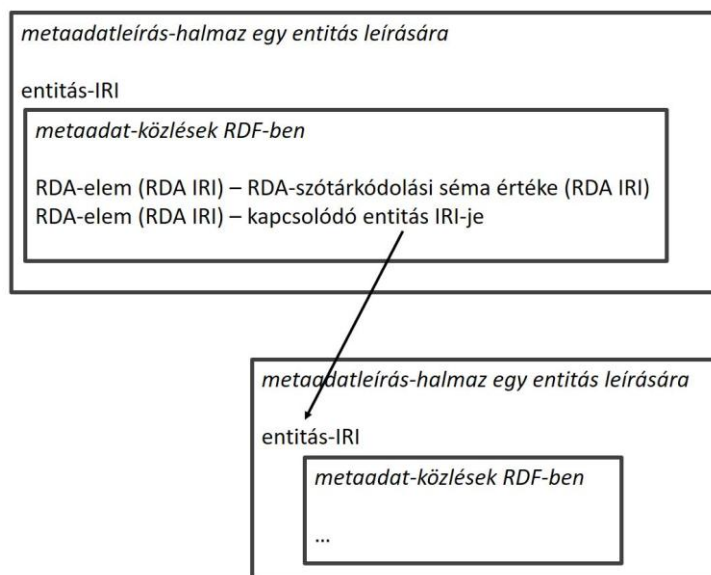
*metaadatleírás-halmaz egy entitás leírására*

entitás-IRI

*metaadat-közlések RDF-ben*

RDA-elem (RDA IRI) – RDA-szótárkódolási séma értéke (RDA IRI)
RDA-elem (RDA IRI) – kapcsolódó entitás IRI-je

*metaadatleírás-halmaz egy entitás leírására*

entitás-IRI

*metaadat-közlések RDF-ben*

...